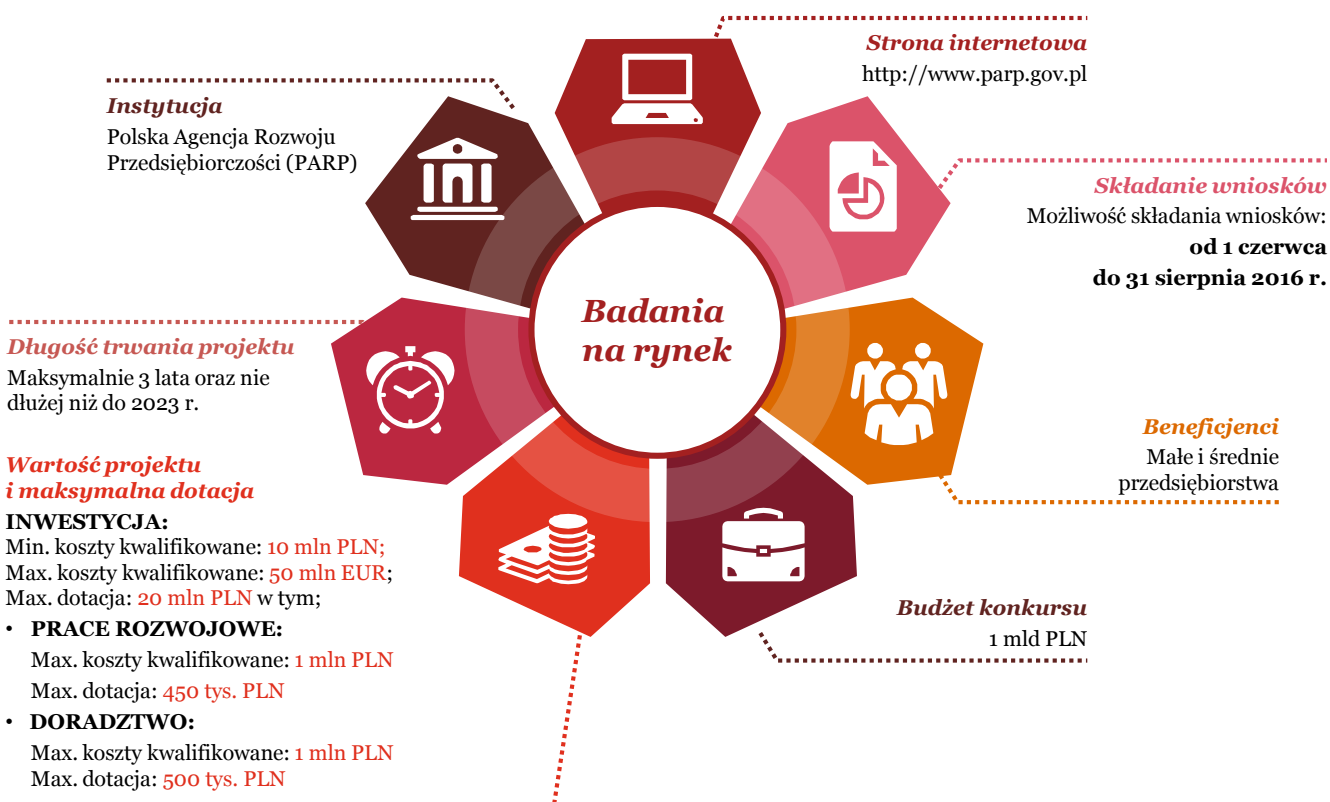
Strona internetowa
http://www.parp.gov.pl

Instytucja
Polska Agencja Rozwoju Przedsiębiorczości (PARP)

Składanie wniosków
Możliwość składania wniosków:
od 1 czerwca
do 31 sierpnia 2016 r.

Badania na rynek

Długość trwania projektu
Maksymalnie 3 lata oraz nie dłużej niż do 2023 r.

Beneficjenci
Małe i średnie przedsiębiorstwa

Wartość projektu i maksymalna dotacja
INWESTYCJA:
Min. koszty kwalifikowane: 10 mln PLN;
Max. koszty kwalifikowane: 50 mln EUR;
Max. dotacja: 20 mln PLN w tym;
• PRACE ROZWOJOWE:
Max. koszty kwalifikowane: 1 mln PLN
Max. dotacja: 450 tys. PLN
• DORADZTWO:
Max. koszty kwalifikowane: 1 mln PLN
Max. dotacja: 500 tys. PLN

Budżet konkursu
1 mld PLN